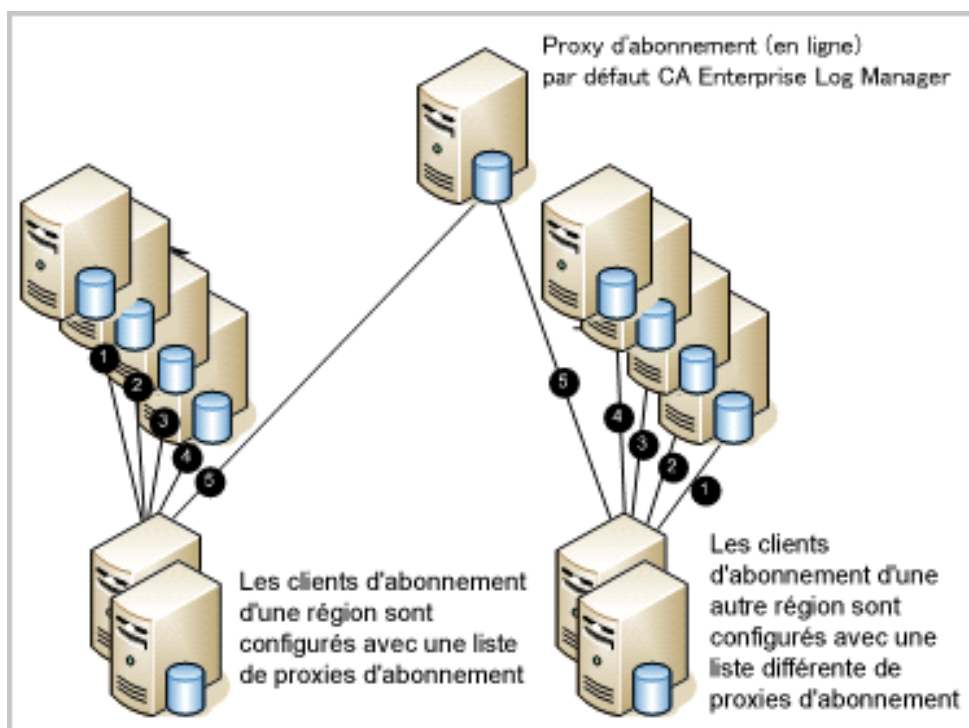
Proxy d'abonnement (en ligne)
par défaut CA Enterprise Log Manager

1
2
3
4
5

5
4
3
2
1

Les clients d'abonnement d'une région sont configurés avec une liste de proxies d'abonnement

Les clients d'abonnement d'une autre région sont configurés avec une liste différente de proxies d'abonnement